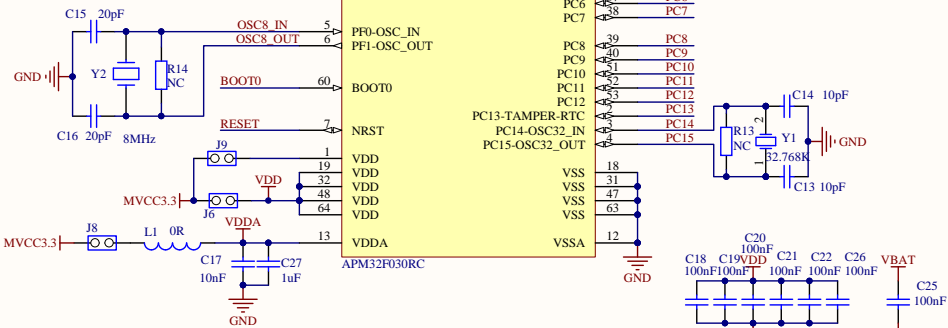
C15 20pF
OSC8_IN
OSC8_OUT
5
6
PF0-OSC_IN
PF1-OSC_OUT
GND
Y2
R14
NC
BOOT0
60
BOOT0
C16 20pF
8MHz
RESET
7
NRST
J9
1
VDD
19
VDD
VDD
32
VDD
MVCC3.3
48
VDD
J6
64
VDD
VDDA
MVCC3.3
J8
L1 0R
13
VDDA
C17
10nF
C27
1uF
GND
APM32F030RC
PC6
PC7
38
PC7
PC8
39
PC8
PC9
40
PC9
PC10
51
PC10
PC11
52
PC11
PC12
53
PC12
PC13-TAMPER-RTC
2
PC13
PC14-OSC32_IN
3
PC14
PC15-OSC32_OUT
4
PC15
C14 10pF
R13
NC
Y1
32.768K
GND
C13 10pF
18
VSS
31
VSS
47
VSS
63
VSS
VSSA
12
GND
C20
100nF
C18 100nF
C19 100nF
VDD
C21 100nF
C22 100nF
C26 100nF
VBAT
C25 100nF